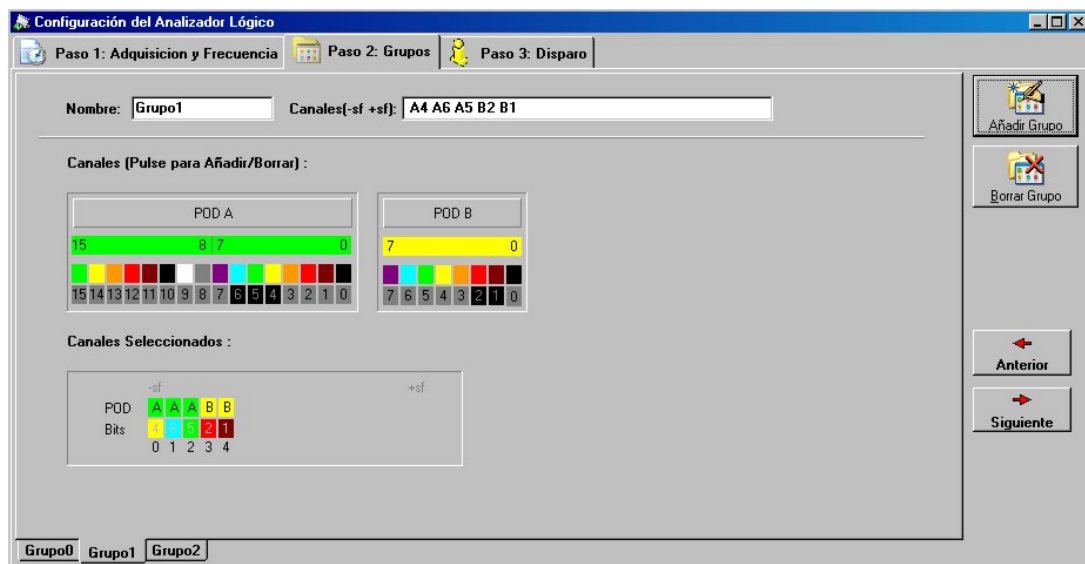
Configuración del Analizador Lógico

Paso 1: Adquisicion y Frecuencia | Paso 2: Grupos | Paso 3: Disparo

Nombre: Grupo1 Canales(-sf +sf): A4 A6 A5 B2 B1

Añadir Grupo

Borrar Grupo

Canales (Pulse para Añadir/Borrar) :

POD A
15 8 7 0
15 14 13 12 11 10 9 8 7 6 5 4 3 2 1 0

POD B
7 0
7 6 5 4 3 2 1 0

Canales Seleccionados :

-sf +sf
POD A A A B B
Bits 4 6 5 2 1
0 1 2 3 4

Anterior

Siguiente

Grupo0 Grupo1 Grupo2